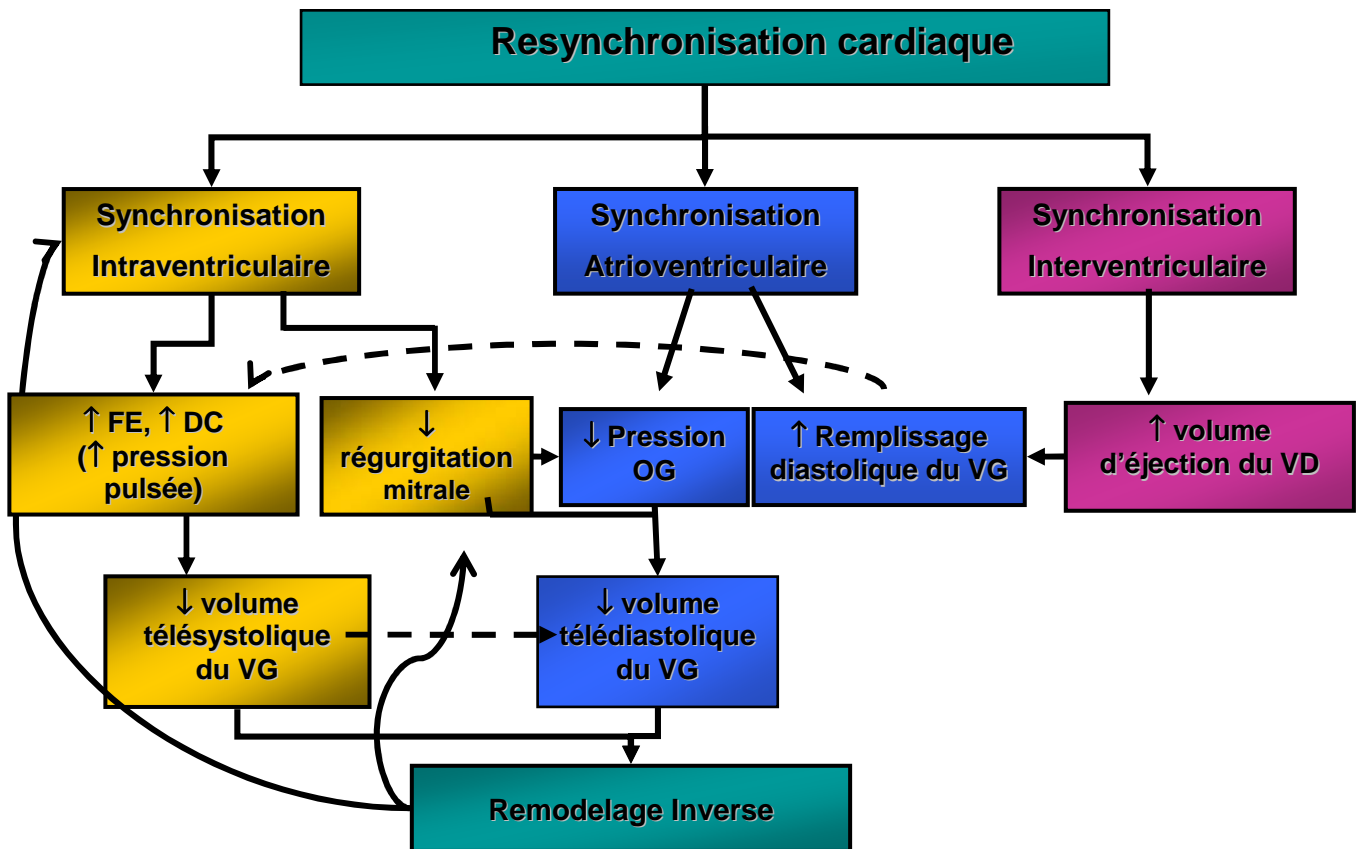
Resynchronisation cardiaque

Synchronisation Intraventriculaire

Synchronisation Atrioventriculaire

Synchronisation Interventriculaire

↑ FE, ↑ DC (↑ pression pulsée)

↓ régurgitation mitrale

↓ Pression OG

↑ Remplissage diastolique du VG

↑ volume d'éjection du VD

↓ volume télésystolique du VG

↓ volume télédiastolique du VG

Remodelage Inverse